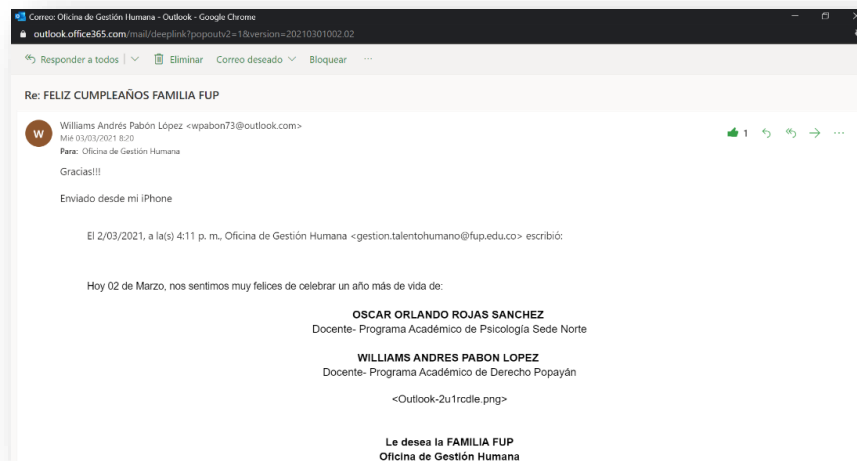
Correo: Oficina de Gestión Humana - Outlook - Google Chrome

outlook.office365.com/mail/deeplink?popoutv2=1&version=20210301002.02

Responder a todos | Eliminar Correo deseado Bloquear ···

Re: FELIZ CUMPLEAÑOS FAMILIA FUP

W

Williams Andrés Pabón López <wpabon73@outlook.com>
Mié 03/03/2021 8:20
Para: Oficina de Gestión Humana

1

Gracias!!!

Enviado desde mi iPhone

El 2/03/2021, a la(s) 4:11 p. m., Oficina de Gestión Humana <gestion.talentohumano@fup.edu.co> escribió:

Hoy 02 de Marzo, nos sentimos muy felices de celebrar un año más de vida de:

OSCAR ORLANDO ROJAS SANCHEZ
Docente- Programa Académico de Psicología Sede Norte

WILLIAMS ANDRES PABON LOPEZ
Docente- Programa Académico de Derecho Popayán

<Outlook-2u1rcdle.png>

Le desea la FAMILIA FUP
Oficina de Gestión Humana